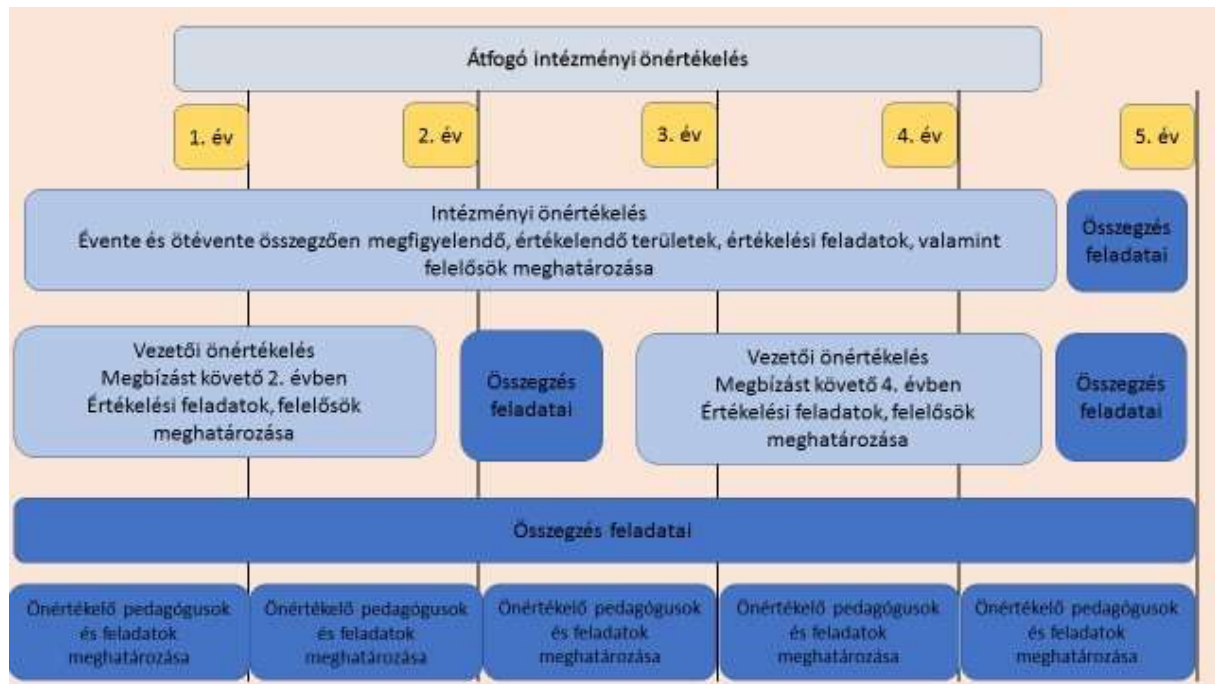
Átfogó intézményi önértékelés

1. év

2. év

3. év

4. év

5. év

Intézményi önértékelés
Évente és ötévente összegzően megfigyelendő, értékelendő területek, értékelési feladatok, valamint felelősök meghatározása

Összegzés feladatai

Vezetői önértékelés
Megbízást követő 2. évben
Értékelési feladatok, felelősök meghatározása

Összegzés feladatai

Vezetői önértékelés
Megbízást követő 4. évben
Értékelési feladatok, felelősök meghatározása

Összegzés feladatai

Összegzés feladatai

Önértékelő pedagógusok és feladatok meghatározása

Önértékelő pedagógusok és feladatok meghatározása

Önértékelő pedagógusok és feladatok meghatározása

Önértékelő pedagógusok és feladatok meghatározása

Önértékelő pedagógusok és feladatok meghatározása